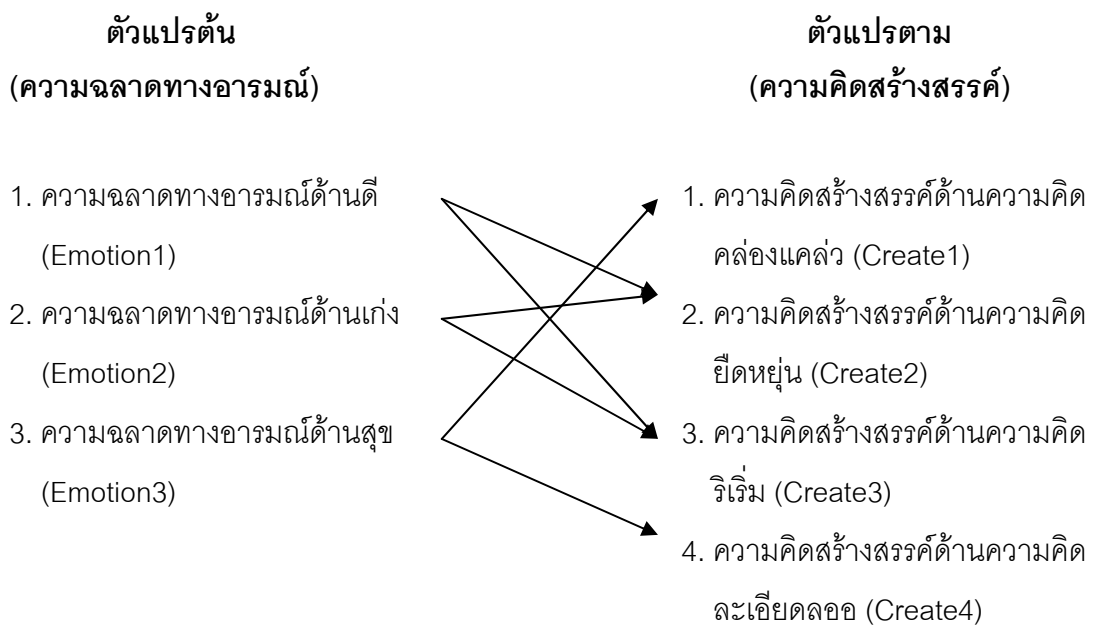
ตัวแปรต้น
(ความฉลาดทางอารมณ์)

1. ความฉลาดทางอารมณ์ด้านดี (Emotion1)
2. ความฉลาดทางอารมณ์ด้านเก่ง (Emotion2)
3. ความฉลาดทางอารมณ์ด้านสุข (Emotion3)

ตัวแปรตาม
(ความคิดสร้างสรรค์)

1. ความคิดสร้างสรรค์ด้านความคิดคล่องแคล่ว (Create1)
2. ความคิดสร้างสรรค์ด้านความคิดยืดหยุ่น (Create2)
3. ความคิดสร้างสรรค์ด้านความคิดริเริ่ม (Create3)
4. ความคิดสร้างสรรค์ด้านความคิดละเอียดลออ (Create4)